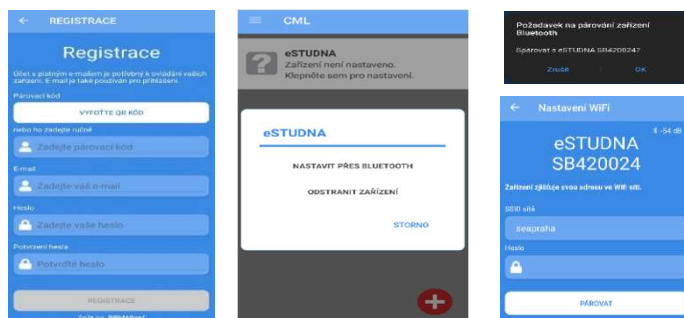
REGISTRACE

Registrace

Účet s platným e-mailem je potřebný k ovládání vašich zařízení. E-mail je také používán pro přihlášení.

Párovací kód

VYFOŤTE QR KÓD

nebo ho zadejte ručně

Zadejte párovací kód

E-mail

Zadejte váš e-mail

Heslo

Zadejte vaše heslo

Potvrzení hesla

Potvrďte heslo

REGISTRACE

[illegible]

CML

eSTUDNA
Zařízení není nastaveno.
Klepněte sem pro nastavení.

eSTUDNA

NASTAVIT PŘES BLUETOOTH

ODSTRANIT ZAŘÍZENÍ

STORNO

Požadavek na párování zařízení Bluetooth

Spárovat s eSTUDNA SB420024?

Zrušit

OK

Nastavení WiFi

-54 dB

eSTUDNA
SB420024

Zařízení zjišťuje svou adresu ve WiFi síti.

SSID sítě

seapraha

Heslo

PÁROVAT